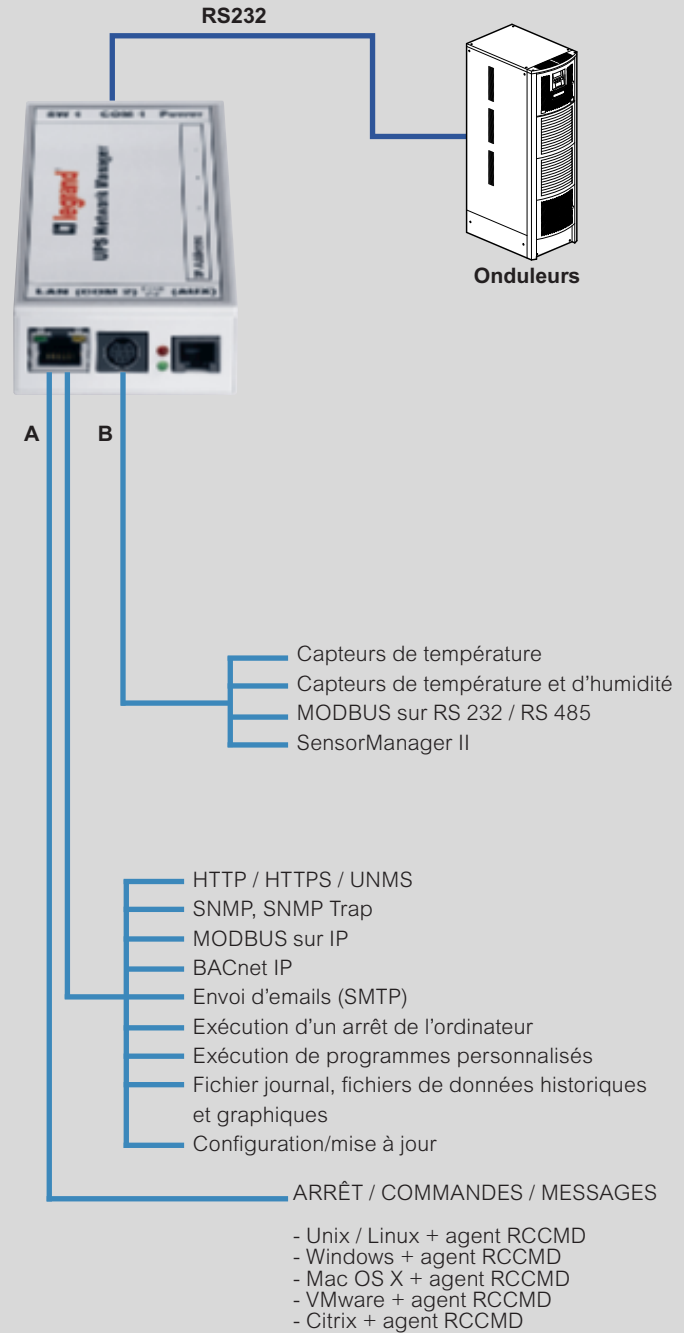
RS232

SW 1 COM 1 Power

legrand

UPS Network Manager

IP Address

LAN (COM 2) (AUX)

Onduleurs

A

B

Capteurs de température
Capteurs de température et d'humidité
MODBUS sur RS 232 / RS 485
SensorManager II

HTTP / HTTPS / UNMS
SNMP, SNMP Trap
MODBUS sur IP
BACnet IP
Envoi d'emails (SMTP)
Exécution d'un arrêt de l'ordinateur
Exécution de programmes personnalisés
Fichier journal, fichiers de données historiques et graphiques
Configuration/mise à jour

ARRÊT / COMMANDES / MESSAGES

- Unix / Linux + agent RCCMD
- Windows + agent RCCMD
- Mac OS X + agent RCCMD
- VMware + agent RCCMD
- Citrix + agent RCCMD